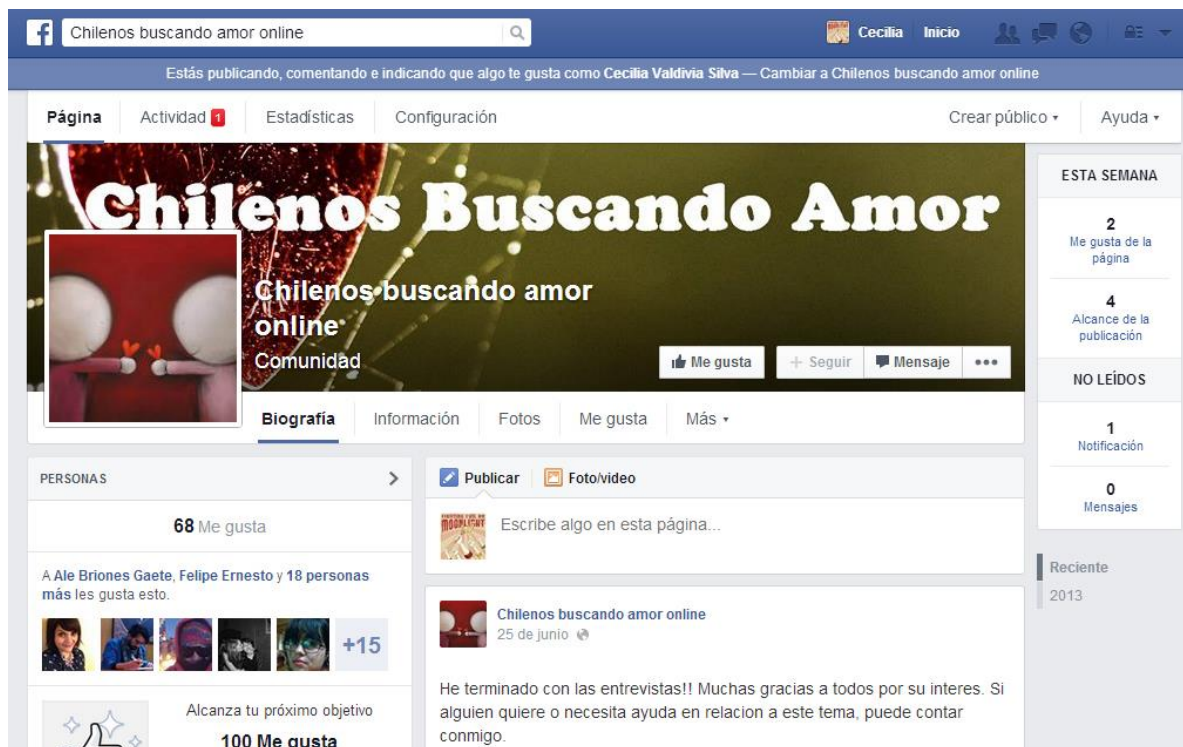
f Chilenos buscando amor online

Cecilia Inicio

Estás publicando, comentando e indicando que algo te gusta como Cecilia Valdivia Silva — Cambiar a Chilenos buscando amor online

Página Actividad 1 Estadísticas Configuración Crear público ▾ Ayuda ▾

Chilenos Buscando Amor

Chilenos buscando amor online
Comunidad

Me gusta + Seguir Mensaje •••

Biografía Información Fotos Me gusta Más ▾

ESTA SEMANA
2
Me gusta de la página
4
Alcance de la publicación

NO LEÍDOS
1
Notificación
0
Mensajes

Reciente
2013

PERSONAS >

68 Me gusta

A Ale Briones Gaete, Felipe Ernesto y 18 personas más les gusta esto.

+15

Alcanza tu próximo objetivo
100 Me gusta

Publicar Foto/video

Escribe algo en esta página...

Chilenos buscando amor online
25 de junio

He terminado con las entrevistas!! Muchas gracias a todos por su interes. Si alguien quiere o necesita ayuda en relacion a este tema, puede contar conmigo.